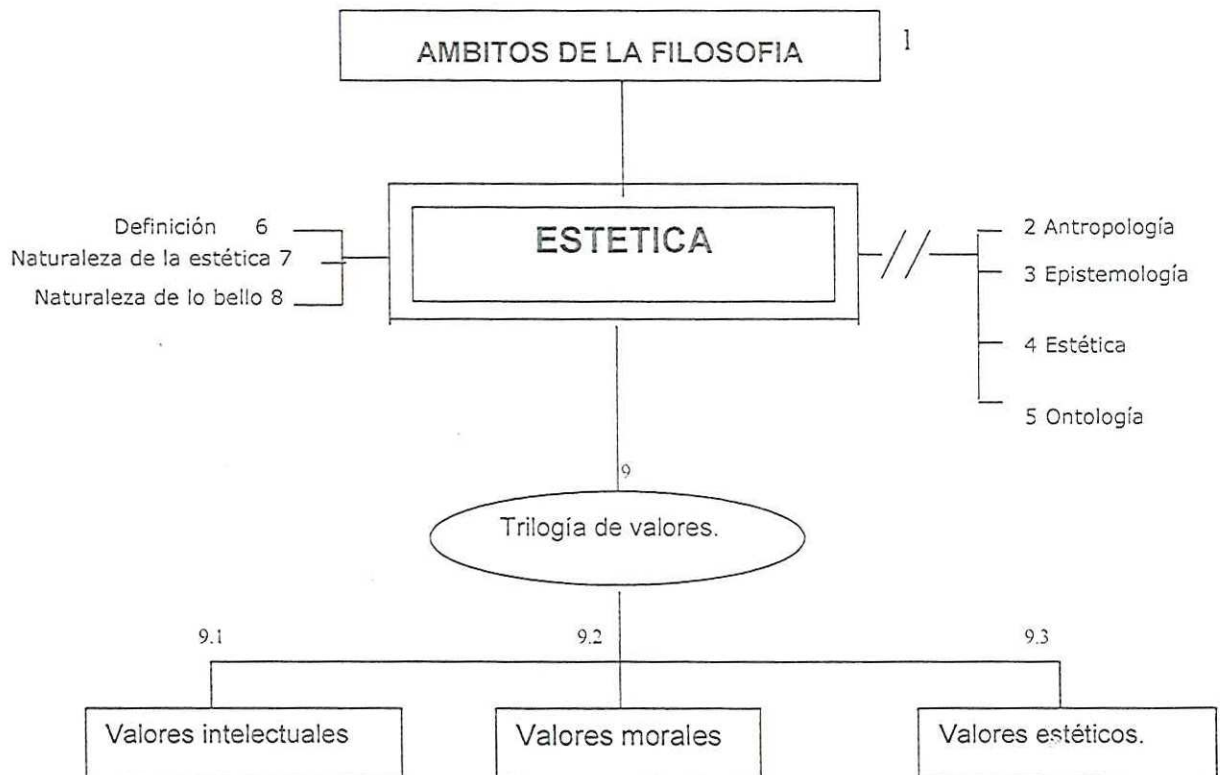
AMBITOS DE LA FILOSOFIA
1

Definición 6
Naturaleza de la estética 7
Naturaleza de lo bello 8

ESTETICA

2 Antropología
3 Epistemología
4 Estética
5 Ontología

9
Trilogía de valores.

9.1
9.2
9.3

Valores intelectuales
Valores morales
Valores estéticos.